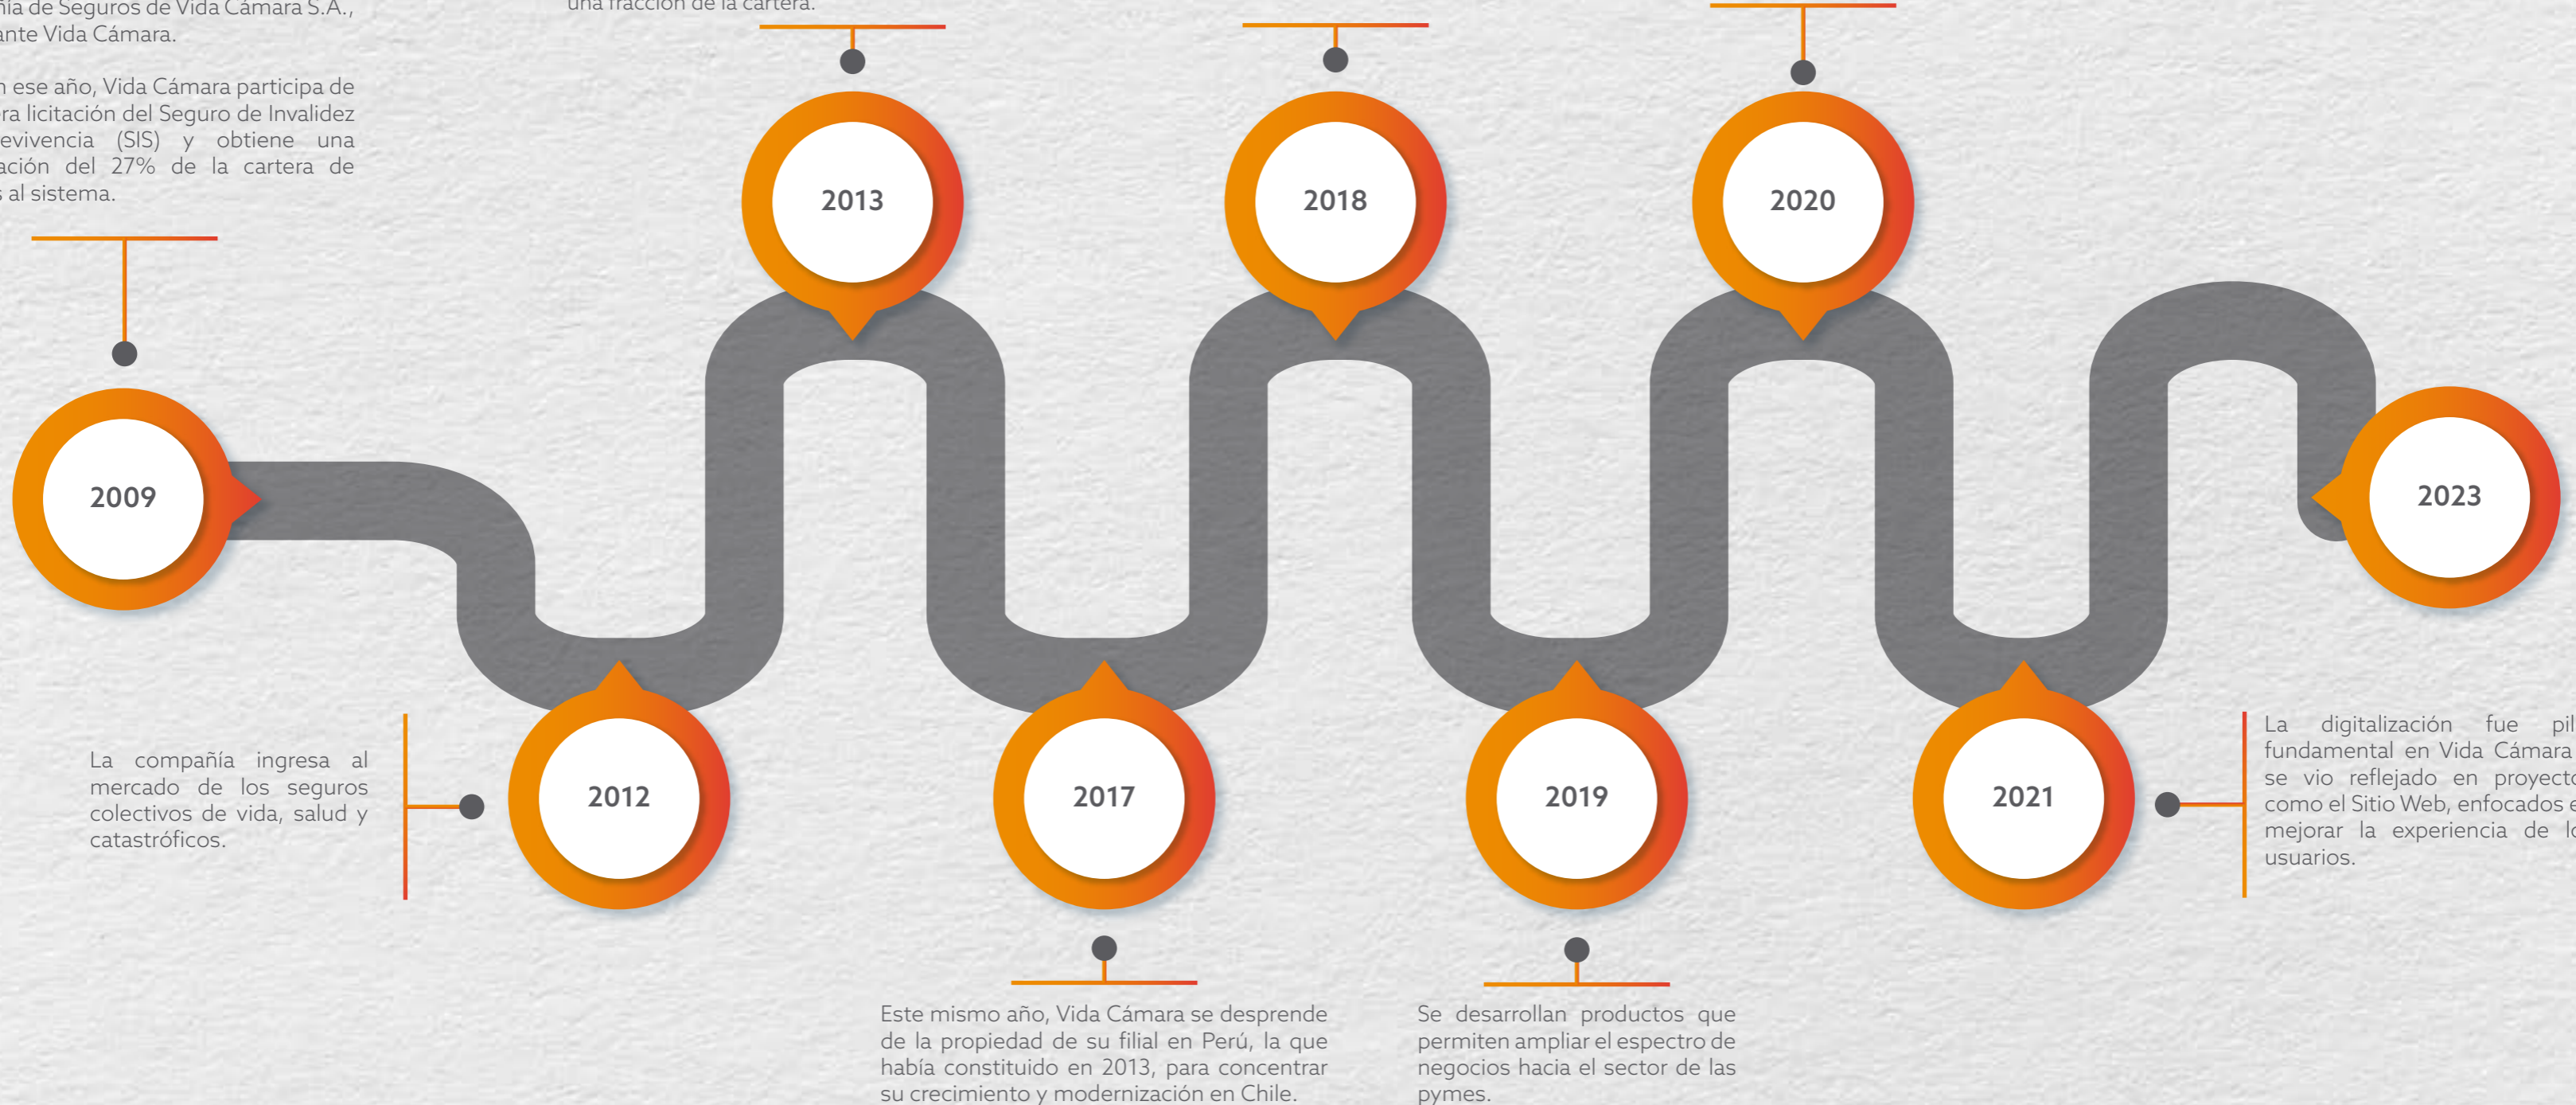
ñía de Seguros de Vida Cámara S.A., ante Vida Cámara.

n ese año, Vida Cámara participa de ra licitación del Seguro de Invalidez evivencia (SIS) y obtiene una ación del 27% de la cartera de s al sistema.

una fracción de la cartera.

2013

2018

2020

2009

2023

2012

2017

2019

2021

La compañía ingresa al mercado de los seguros colectivos de vida, salud y catastróficos.

La digitalización fue pil fundamental en Vida Cámara se vio reflejado en proyecto como el Sitio Web, enfocados e mejorar la experiencia de lo usuarios.

Este mismo año, Vida Cámara se desprende de la propiedad de su filial en Perú, la que había constituido en 2013, para concentrar su crecimiento y modernización en Chile.

Se desarrollan productos que permiten ampliar el espectro de negocios hacia el sector de las pymes.